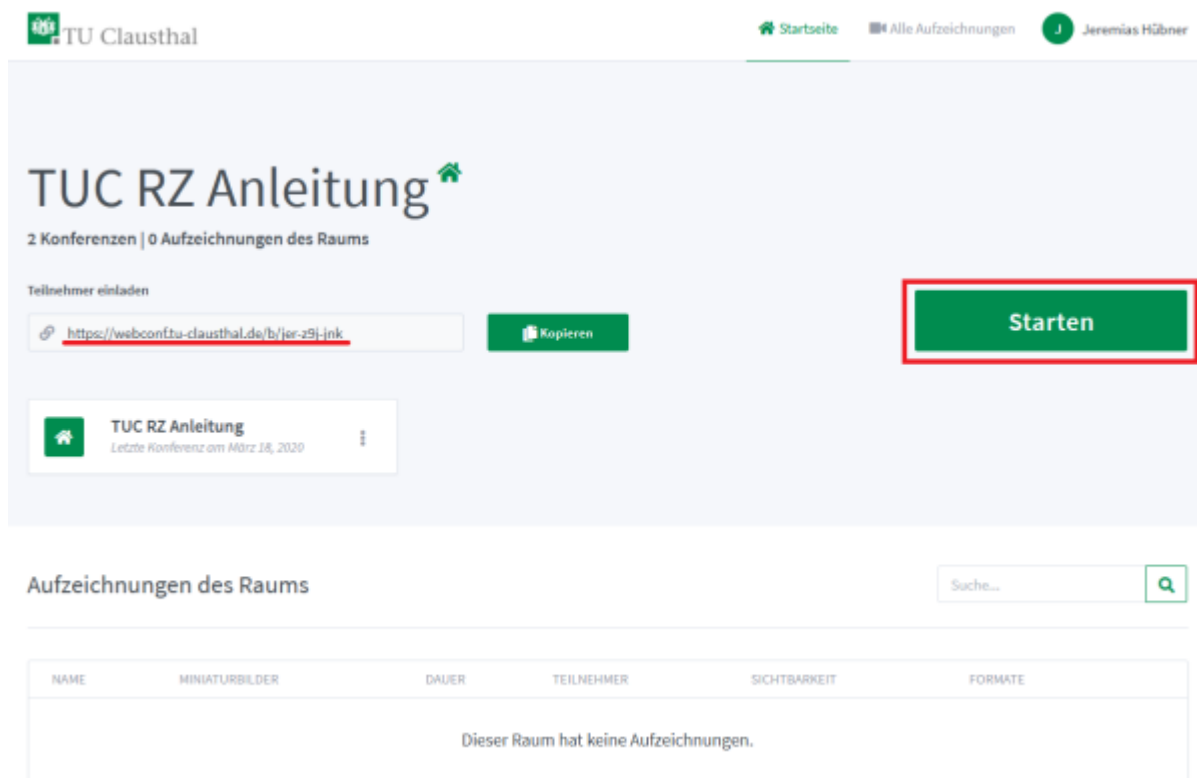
TU Clausthal

Startseite Alle Aufzeichnungen J Jeremias Hübner

TUC RZ Anleitung

2 Konferenzen | 0 Aufzeichnungen des Raums

Teilnehmer einladen

https://webconf.tu-clausthal.de/b/jer-z9j-jnk

Kopieren

Starten

TUC RZ Anleitung
Letzte Konferenz am März 18, 2020

Aufzeichnungen des Raums

Suche...

| NAME | MINIATURBILDER | DAUER | TEILNEHMER | SICHTBARKEIT | FORMATE |
|---|---|---|---|---|---|
| Dieser Raum hat keine Aufzeichnungen. | | | | | |